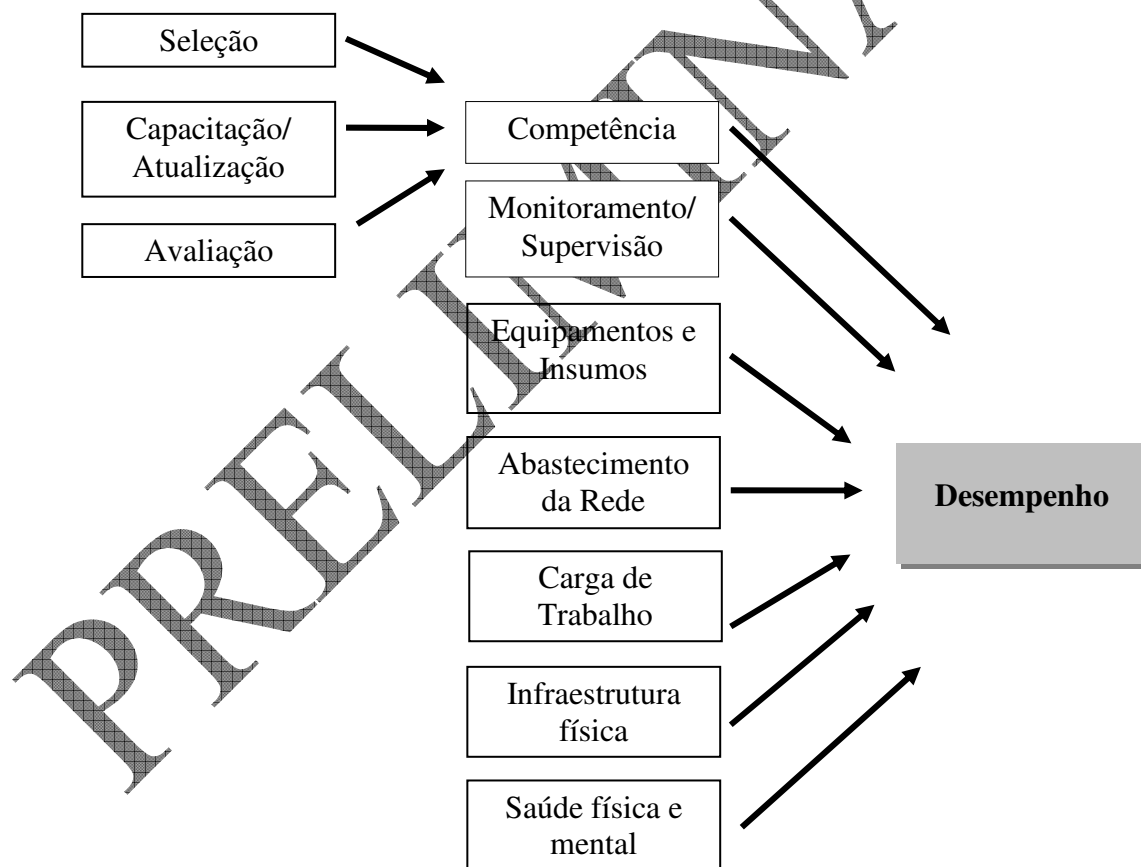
Seleção

Capacitação/ Atualização

Avaliação

Competência

Monitoramento/ Supervisão

Equipamentos e Insumos

Abastecimento da Rede

Carga de Trabalho

Infraestrutura física

Saúde física e mental

Desempenho

PRELIMINAR